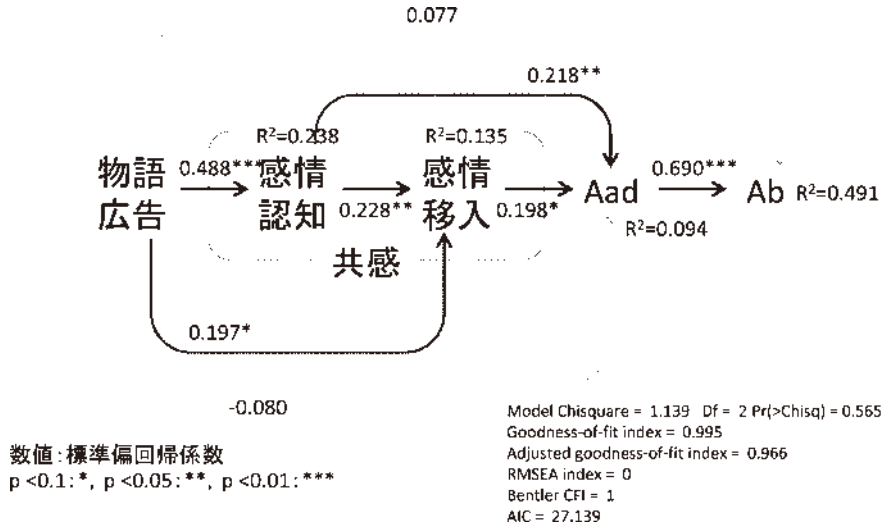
0.077

0.218**

R$^2$=0.238

R$^2$=0.135

物語広告

0.488***

感情認知

0.228**

感情移入

0.198*

Aad

0.690***

Ab

R$^2$=0.491

R$^2$=0.094

共感

0.197*

-0.080

数値:標準偏回帰係数
p <0.1: *, p <0.05: **, p <0.01: ***

Model Chisquare = 1.139 Df = 2 Pr(>Chisq) = 0.565
Goodness-of-fit index = 0.995
Adjusted goodness-of-fit index = 0.966
RMSEA index = 0
Bentler CFI = 1
AIC = 27.139